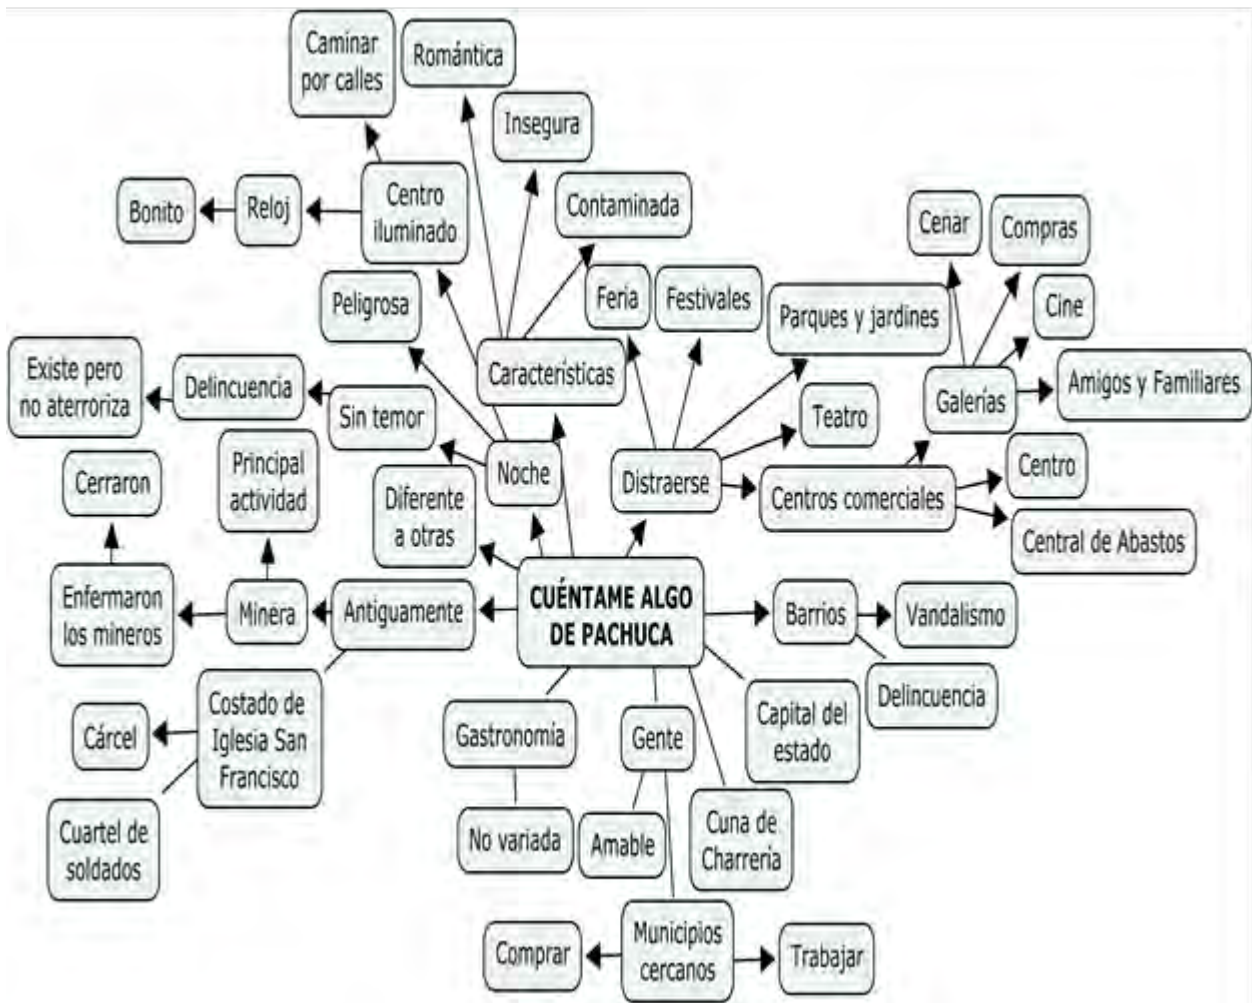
CUÉNTAME ALGO DE PACHUCA

Caminar por calles
Romántica
Insegura
Contaminada
Bonito
Reloj
Centro iluminado
Peligrosa
Características
Feria
Festivales
Parques y jardines
Cenar
Compras
Cine
Galerías
Amigos y Familiares
Existe pero no aterroriza
Delincuencia
Sin temor
Noche
Distraerse
Teatro
Centros comerciales
Centro
Central de Abastos
Cerraron
Principal actividad
Diferente a otras
Enfermaron los mineros
Minera
Antiguamente
Barrios
Vandalismo
Delincuencia
Capital del estado
Costado de Iglesia San Francisco
Cárcel
Cuartel de soldados
Gastronomía
No variada
Gente
Amable
Cuna de Charrería
Municipios cercanos
Comprar
Trabajar